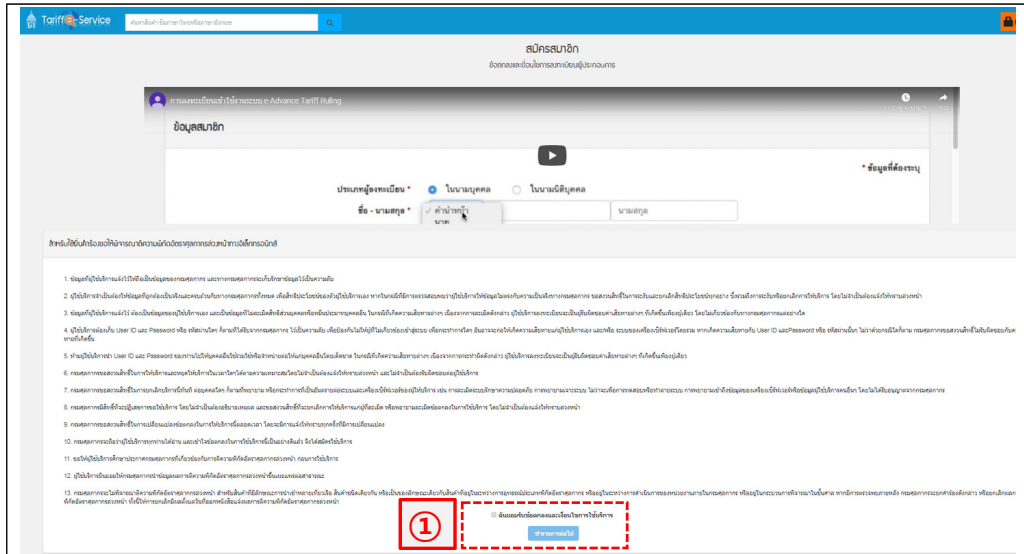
Tariff e-Service

สมัครสมาชิก

การลงทะเบียนเข้าใช้งานระบบ e-Advance Tariff Ruling

ข้อมูลสมาชิก

* ข้อมูลที่ต้องระบุ

ประเภทผู้ลงทะเบียน * ในนามบุคคล ในนามนิติบุคคล

ชื่อ - นามสกุล * คำนำหน้า นามสกุล

1. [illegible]
2. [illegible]
3. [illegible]
4. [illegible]
5. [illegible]
6. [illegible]
7. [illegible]
8. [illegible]
9. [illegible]
10. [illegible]
11. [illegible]
12. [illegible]
13. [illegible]

①

ฉันยอมรับข้อตกลงและเงื่อนไขการใช้บริการ

ทำรายการต่อไป